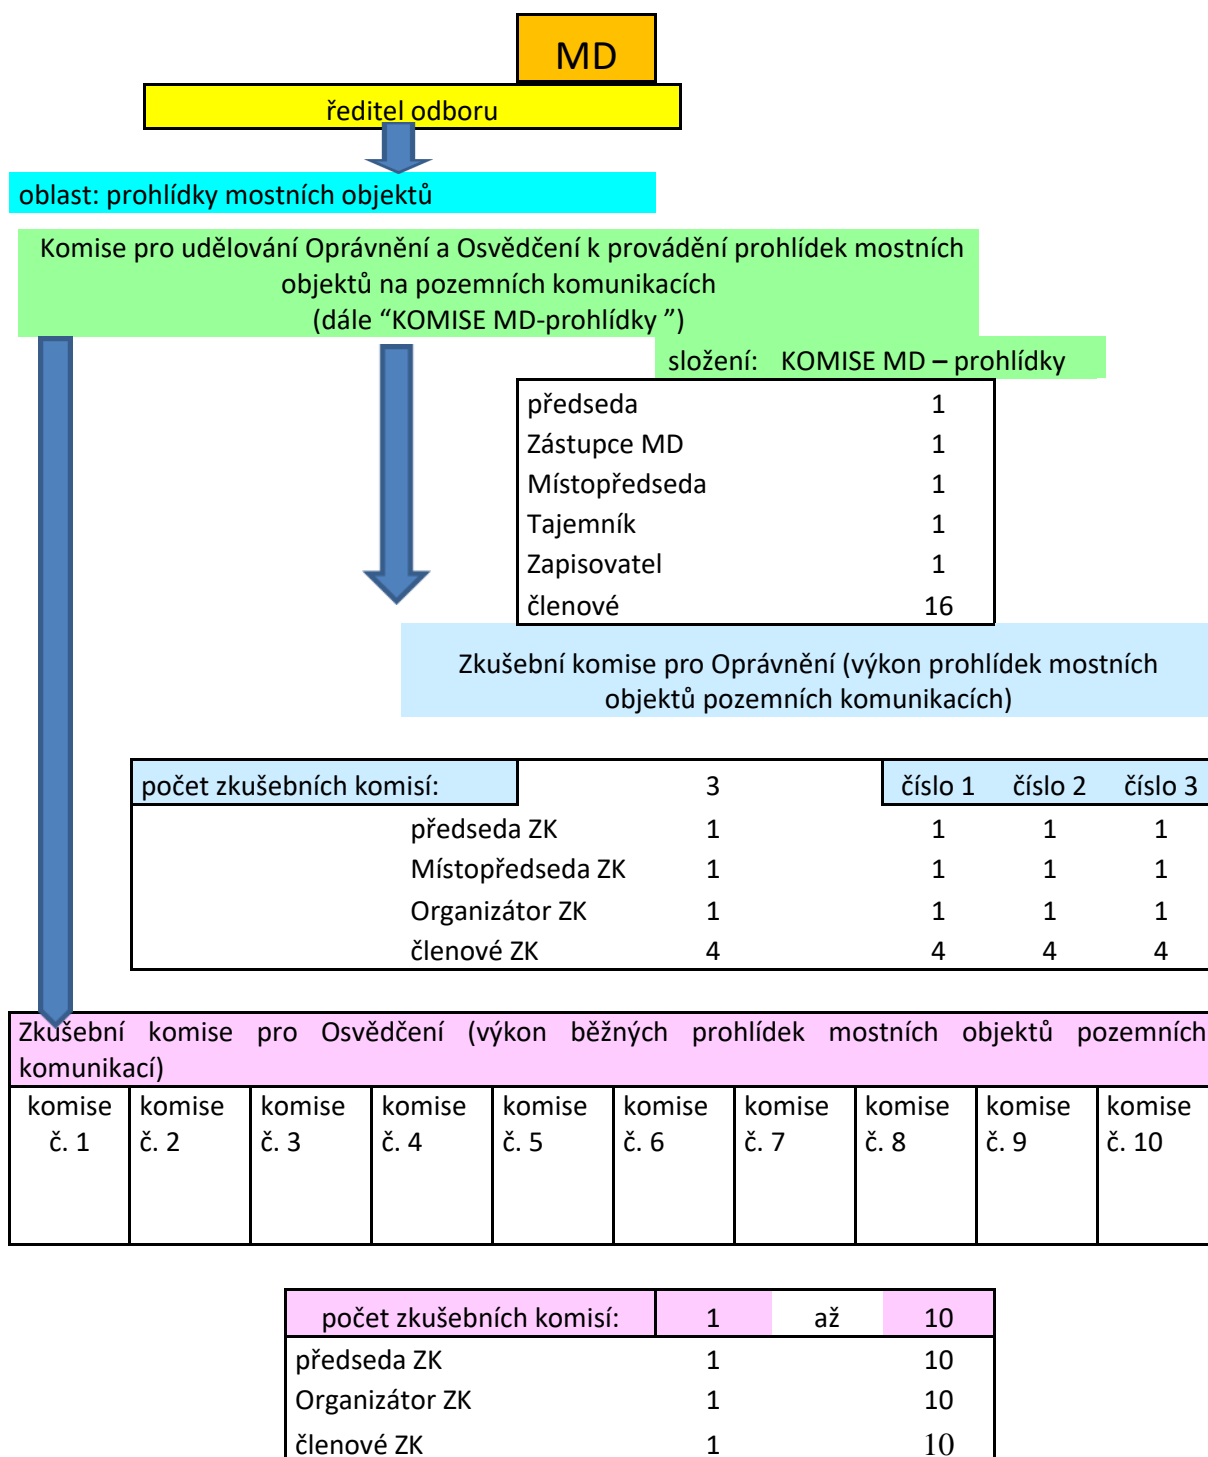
MD

ředitel odboru

oblast: prohlídky mostních objektů

Komise pro udělování Oprávnění a Osvědčení k provádění prohlídek mostních objektů na pozemních komunikacích
(dále “KOMISE MD-prohlídky ”)

složení: KOMISE MD – prohlídky

| | |
|---|---|
| předseda | 1 |
| Zástupce MD | 1 |
| Místopředseda | 1 |
| Tajemník | 1 |
| Zapisovatel | 1 |
| členové | 16 |

Zkušební komise pro Oprávnění (výkon prohlídek mostních objektů pozemních komunikacích)

| počet zkušebních komisí: | 3 | číslo 1 | číslo 2 | číslo 3 |
|---|---|---|---|---|
| předseda ZK | 1 | 1 | 1 | 1 |
| Místopředseda ZK | 1 | 1 | 1 | 1 |
| Organizátor ZK | 1 | 1 | 1 | 1 |
| členové ZK | 4 | 4 | 4 | 4 |

Zkušební komise pro Osvědčení (výkon běžných prohlídek mostních objektů pozemních komunikací)

| komise č. 1 | komise č. 2 | komise č. 3 | komise č. 4 | komise č. 5 | komise č. 6 | komise č. 7 | komise č. 8 | komise č. 9 | komise č. 10 |
|---|---|---|---|---|---|---|---|---|---|

| počet zkušebních komisí: | 1 | až | 10 |
|---|---|---|---|
| předseda ZK | 1 | | 10 |
| Organizátor ZK | 1 | | 10 |
| členové ZK | 1 | | 10 |